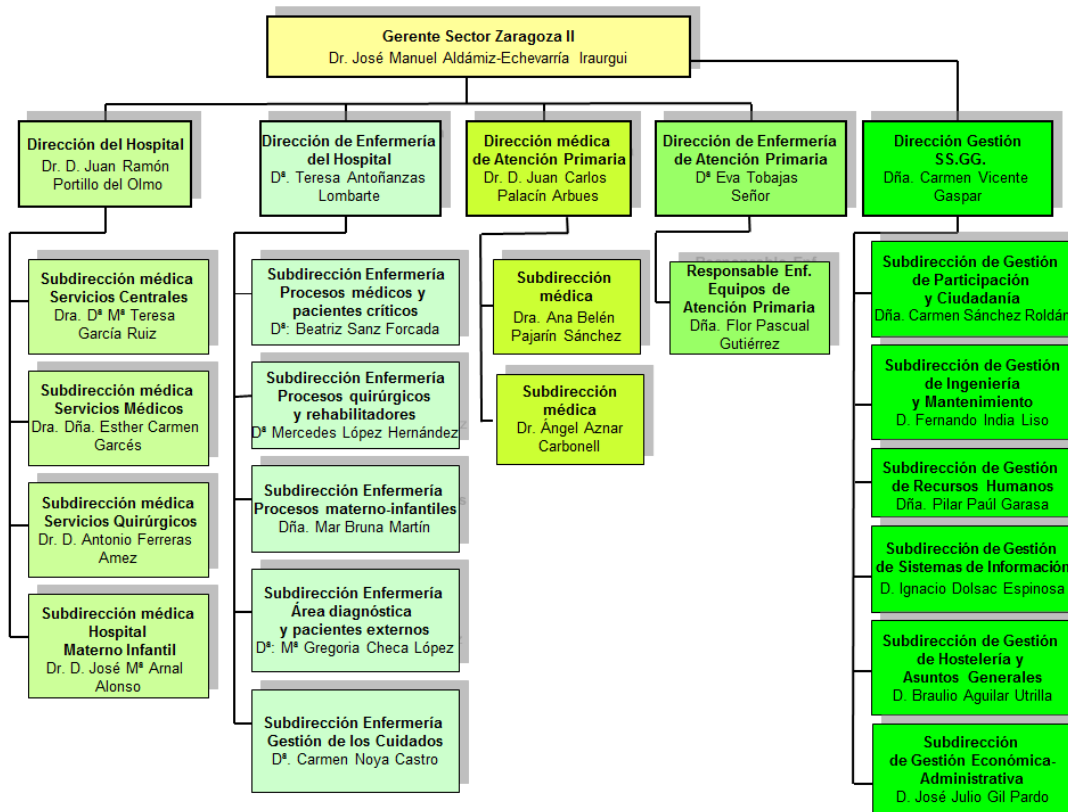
Gerente Sector Zaragoza II
Dr. José Manuel Aldámiz-Echevarría Iraurgui

Dirección del Hospital
Dr. D. Juan Ramón Portillo del Olmo

Subdirección médica Servicios Centrales
Dra. Dª Mª Teresa García Ruiz

Subdirección médica Servicios Médicos
Dra. Dña. Esther Carmen Garcés

Subdirección médica Servicios Quirúrgicos
Dr. D. Antonio Ferreras Amez

Subdirección médica Hospital Materno Infantil
Dr. D. José Mª Arnal Alonso

Dirección de Enfermería del Hospital
Dª. Teresa Antoñanzas Lombarte

Subdirección Enfermería Procesos médicos y pacientes críticos
Dª: Beatriz Sanz Forcada

Subdirección Enfermería Procesos quirúrgicos y rehabilitadores
Dª Mercedes López Hernández

Subdirección Enfermería Procesos materno-infantiles
Dña. Mar Bruna Martín

Subdirección Enfermería Área diagnóstica y pacientes externos
Dª: Mª Gregoria Checa López

Subdirección Enfermería Gestión de los Cuidados
Dª. Carmen Noya Castro

Dirección médica de Atención Primaria
Dr. D. Juan Carlos Palacín Arbues

Subdirección médica
Dra. Ana Belén Pajarín Sánchez

Subdirección médica
Dr. Ángel Aznar Carbonell

Dirección de Enfermería de Atención Primaria
Dª Eva Tobajas Señor

Responsable Enf. Equipos de Atención Primaria
Dña. Flor Pascual Gutiérrez

Dirección Gestión SS.GG.
Dña. Carmen Vicente Gaspar

Subdirección de Gestión de Participación y Ciudadanía
Dña. Carmen Sánchez Roldán

Subdirección de Gestión de Ingeniería y Mantenimiento
D. Fernando India Liso

Subdirección de Gestión de Recursos Humanos
Dña. Pilar Paúl Garasa

Subdirección de Gestión de Sistemas de Información
D. Ignacio Dolsac Espinosa

Subdirección de Gestión de Hostelería y Asuntos Generales
D. Braulio Aguilar Utrilla

Subdirección de Gestión Económica-Administrativa
D. José Julio Gil Pardo